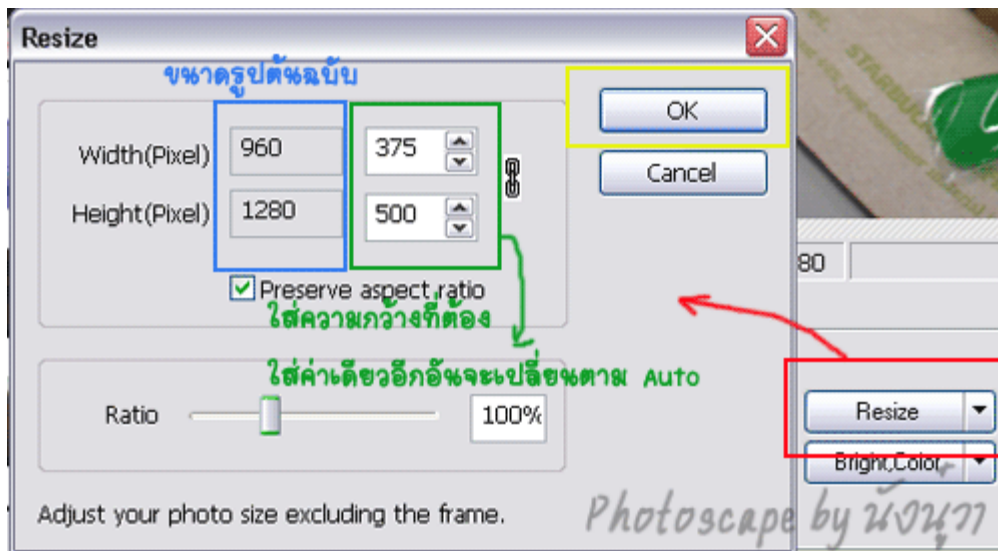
Resize

ขนาดรูปต้นฉบับ

Width(Pixel) 960 375

Height(Pixel) 1280 500

OK

Cancel

Preserve aspect ratio

ใส่ความกว้างที่ต้อง

ใส่ค่าเดียวอีกอันจะเปลี่ยนตาม Auto

Ratio 100%

Adjust your photo size excluding the frame.

80

Resize

Bright,Color

Photoscape by น้องนุวา